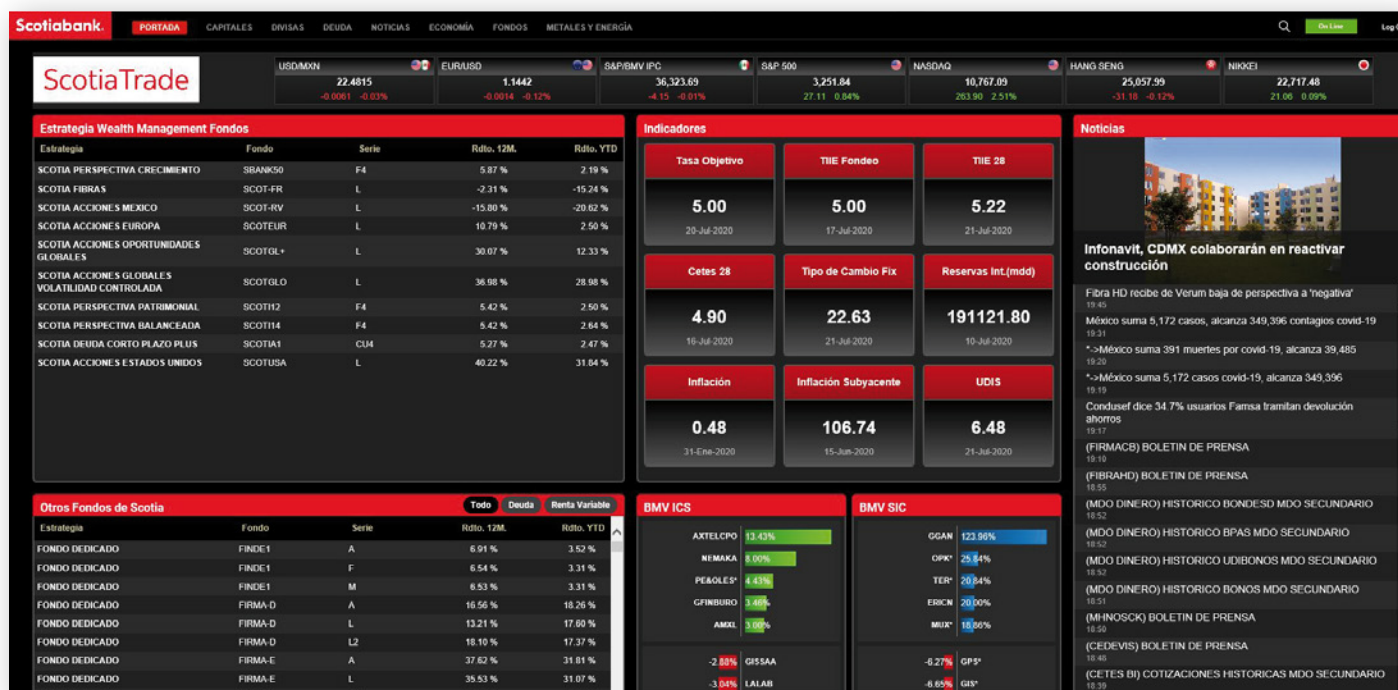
Scotiabank. PORTADA CAPITALES DIVISAS DEUDA NOTICIAS ECONOMÍA FONDOS METALES Y ENERGÍA On Line Log

ScotiaTrade

| USD/MXN | EUR/USD | S&P/BMV IPC | S&P 500 | NASDAQ | HANG SENG | NIKKEI |
|---|---|---|---|---|---|---|
| 22.4815 | 1.1442 | 36,323.69 | 3,251.84 | 10,767.09 | 25,057.99 | 22,717.48 |
| -0.0061 -0.03% | -0.0014 -0.12% | -4.15 -0.01% | 27.11 0.84% | 263.90 2.51% | -31.18 -0.12% | 21.06 0.09% |

Estrategia Wealth Management Fondos

| Estrategia | Fondo | Serie | Rdto. 12M. | Rdto. YTD |
|---|---|---|---|---|
| SCOTIA PERSPECTIVA CRECIMIENTO | SBANK50 | F4 | 5.87 % | 2.19 % |
| SCOTIA FIBRAS | SCOT-FR | L | -2.31 % | -15.24 % |
| SCOTIA ACCIONES MEXICO | SCOT-RV | L | -15.80 % | -20.62 % |
| SCOTIA ACCIONES EUROPA | SCOTEUR | L | 10.79 % | 2.50 % |
| SCOTIA ACCIONES OPORTUNIDADES GLOBALES | SCOTGL+ | L | 30.07 % | 12.33 % |
| SCOTIA ACCIONES GLOBALES VOLATILIDAD CONTROLADA | SCOTGLO | L | 36.98 % | 28.98 % |
| SCOTIA PERSPECTIVA PATRIMONIAL | SCOTI12 | F4 | 5.42 % | 2.50 % |
| SCOTIA PERSPECTIVA BALANCEADA | SCOTI14 | F4 | 5.42 % | 2.64 % |
| SCOTIA DEUDA CORTO PLAZO PLUS | SCOTIA1 | CU4 | 5.27 % | 2.47 % |
| SCOTIA ACCIONES ESTADOS UNIDOS | SCOTUSA | L | 40.22 % | 31.84 % |

Indicadores

Tasa Objetivo 5.00 20-Jul-2020
TIIE Fondeo 5.00 17-Jul-2020
TIIE 28 5.22 21-Jul-2020
Cetes 28 4.90 16-Jul-2020
Tipo de Cambio Fix 22.63 21-Jul-2020
Reservas Int.(mdd) 191121.80 10-Jul-2020
Inflación 0.48 31-Ene-2020
Inflación Subyacente 106.74 15-Jun-2020
UDIS 6.48 21-Jul-2020

Noticias

Infonavit, CDMX colaborarán en reactivar construcción

Fibra HD recibe de Verum baja de perspectiva a 'negativa' 19:45
México suma 5,172 casos, alcanza 349,396 contagios covid-19 19:31
*->México suma 391 muertes por covid-19, alcanza 39,485 19:20
*->México suma 5,172 casos covid-19, alcanza 349,396 19:19
Condusef dice 34.7% usuarios Famsa tramitan devolución ahorros 19:17
(FIRMACB) BOLETIN DE PRENSA 19:10
(FIBRAHD) BOLETIN DE PRENSA 18:55
(MDO DINERO) HISTORICO BONDESD MDO SECUNDARIO 18:52
(MDO DINERO) HISTORICO BPAS MDO SECUNDARIO 18:52
(MDO DINERO) HISTORICO UDIBONOS MDO SECUNDARIO 18:52
(MDO DINERO) HISTORICO BONOS MDO SECUNDARIO 18:51
(MHNOSCK) BOLETIN DE PRENSA 18:50
(CEDEVIS) BOLETIN DE PRENSA 18:48
(CETES BI) COTIZACIONES HISTORICAS MDO SECUNDARIO 18:39

Otros Fondos de Scotia Todo Deuda Renta Variable

| Estrategia | Fondo | Serie | Rdto. 12M. | Rdto. YTD |
|---|---|---|---|---|
| FONDO DEDICADO | FINDE1 | A | 6.91 % | 3.52 % |
| FONDO DEDICADO | FINDE1 | F | 6.54 % | 3.31 % |
| FONDO DEDICADO | FINDE1 | M | 6.53 % | 3.31 % |
| FONDO DEDICADO | FIRMA-D | A | 16.56 % | 18.26 % |
| FONDO DEDICADO | FIRMA-D | L | 13.21 % | 17.60 % |
| FONDO DEDICADO | FIRMA-D | L2 | 18.10 % | 17.37 % |
| FONDO DEDICADO | FIRMA-E | A | 37.62 % | 31.81 % |
| FONDO DEDICADO | FIRMA-E | L | 35.53 % | 31.07 % |

BMV ICS
AXTELCPO 13.43%
NEMAKA 8.00%
PE&OLES* 4.43%
GFINBURO 3.46%
AMXL 3.00%
-2.88% GISSAA
-3.04% LALAB

BMV SIC
GGAN 123.96%
OPK* 25.84%
TER* 20.84%
ERICN 20.00%
MU* 18.86%
-6.27% GPS*
-6.65% GIS*